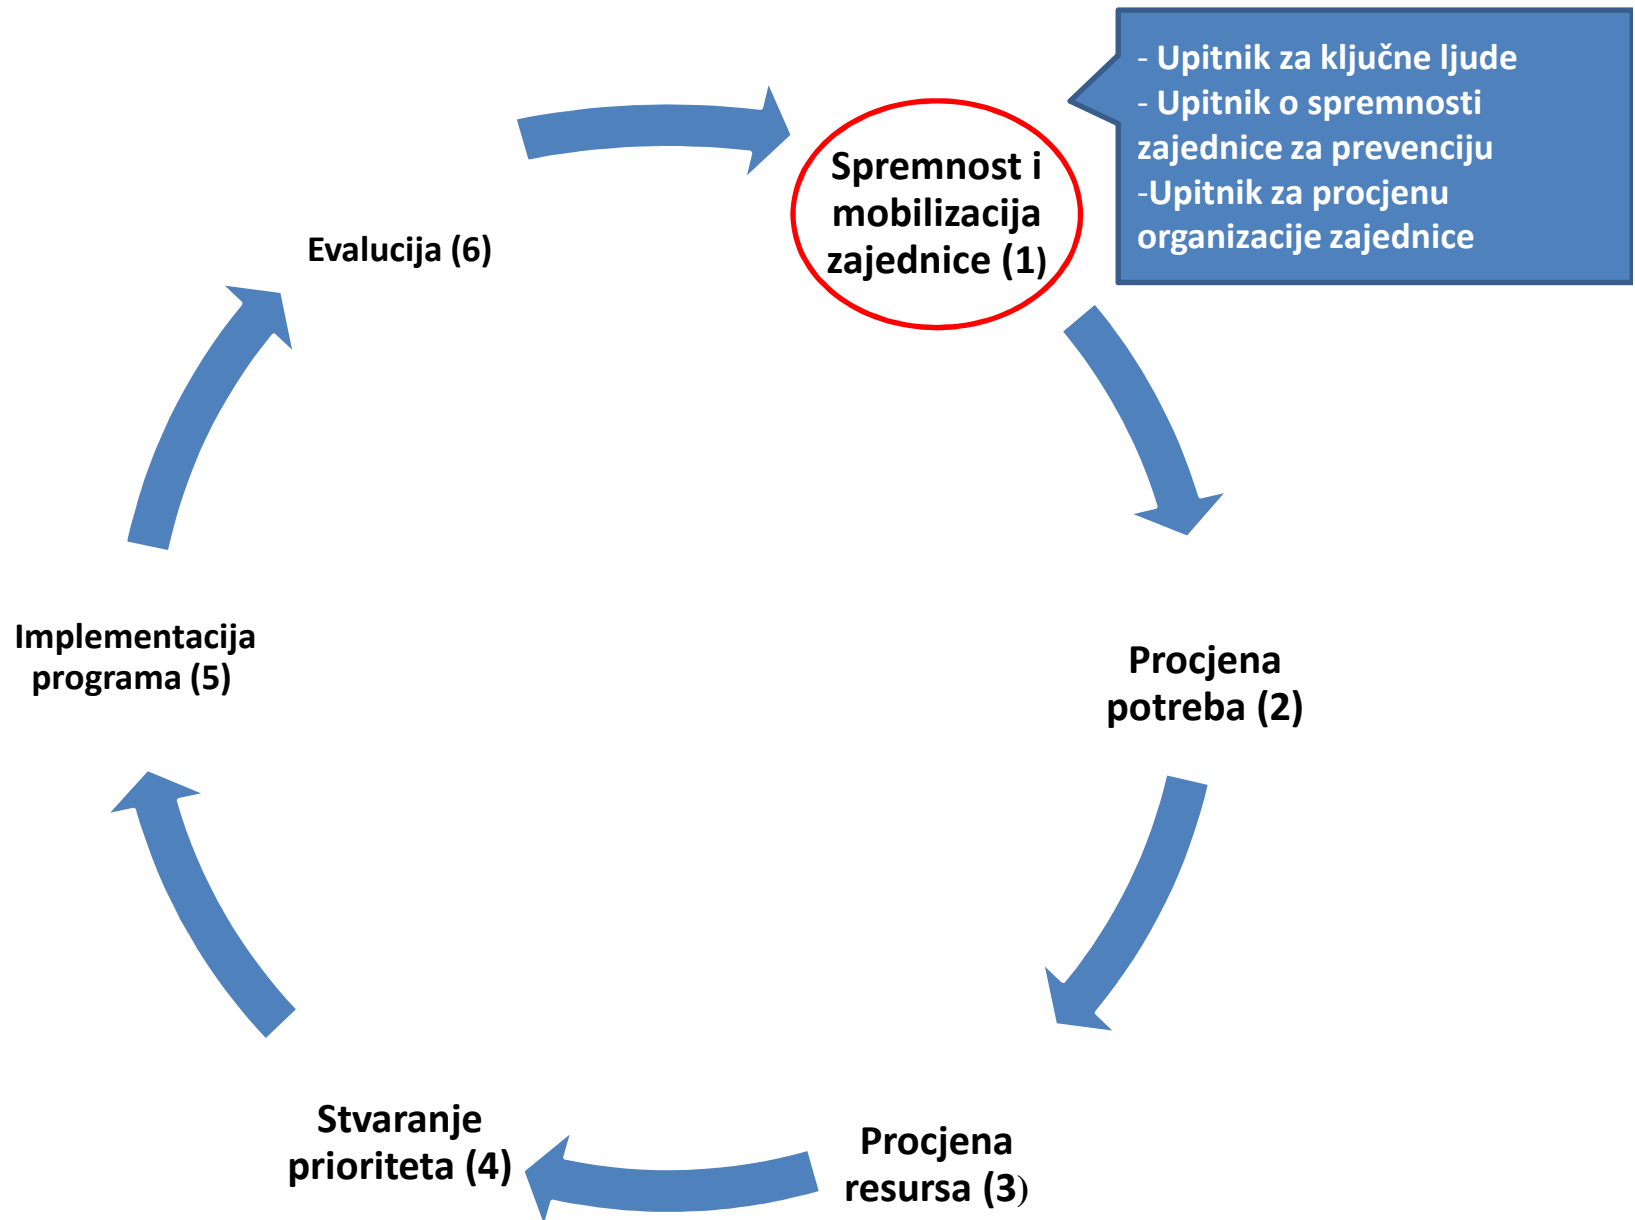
Spremnost i mobilizacija zajednice (1)

- Upitnik za ključne ljude
- Upitnik o spremnosti zajednice za prevenciju
-Upitnik za procjenu organizacije zajednice

Procjena potreba (2)

Procjena resursa (3)

Stvaranje prioriteta (4)

Implementacija programa (5)

Evalucija (6)